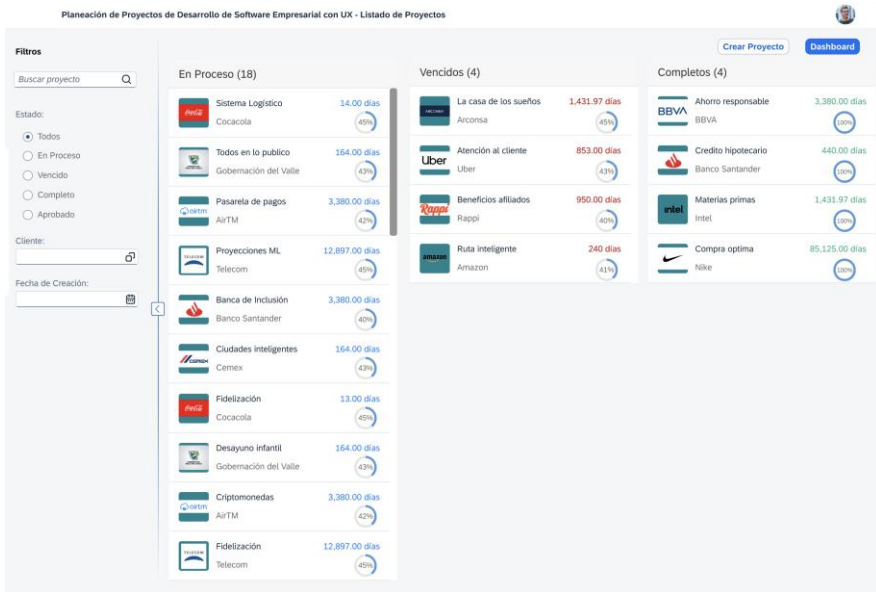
Planeación de Proyectos de Desarrollo de Software Empresarial con UX - Listado de Proyectos

Filtros

Buscar proyecto

Estado:

Todos

En Proceso

Vencido

Completo

Aprobado

Cliente:

Fecha de Creación:

Crear Proyecto

Dashboard

En Proceso (18)

Sistema Logístico
Cocacola
14.00 días
45%

Todos en lo publico
Gobernación del Valle
164.00 días
43%

Pasarela de pagos
AirTM
3,380.00 días
42%

Proyecciones ML
Telecom
12,897.00 días
45%

Banca de Inclusión
Banco Santander
3,380.00 días
40%

Ciudades inteligentes
Cemex
164.00 días
43%

Fidelización
Cocacola
13.00 días
45%

Desayuno infantil
Gobernación del Valle
164.00 días
43%

Criptomonedas
AirTM
3,380.00 días
42%

Fidelización
Telecom
12,897.00 días
45%

Vencidos (4)

La casa de los sueños
Arconsa
1,431.97 días
45%

Atención al cliente
Uber
853.00 días
43%

Beneficios afiliados
Rappi
950.00 días
40%

Ruta inteligente
Amazon
240 días
41%

Completos (4)

Ahorro responsable
BBVA
3,380.00 días
100%

Credito hipotecario
Banco Santander
440.00 días
100%

Materias primas
Intel
1,431.97 días
100%

Compra optima
Nike
85,125.00 días
100%